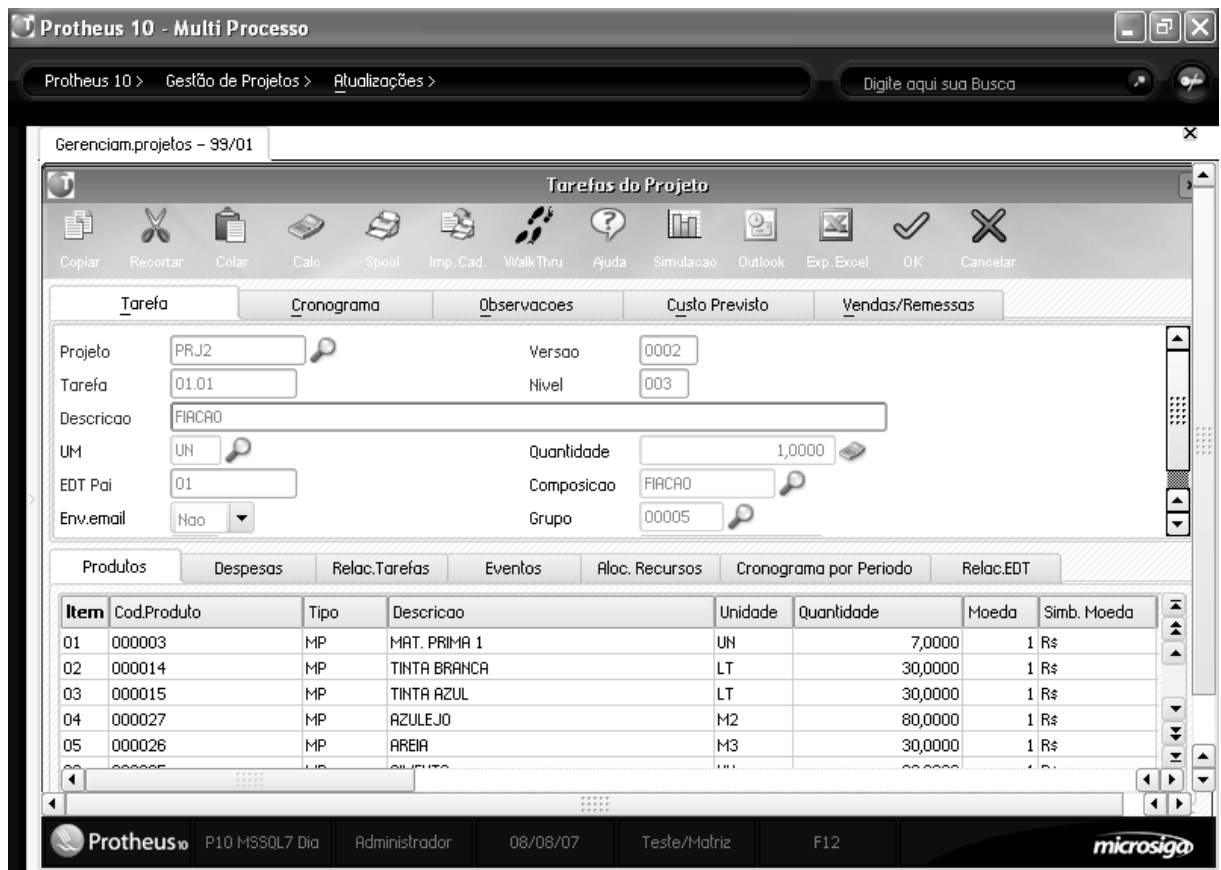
Protheus 10 - Multi Processo

Protheus 10 > Gestão de Projetos > Atualizações >

Digite aqui sua Busca

Gerenciam.projetos – 99/01

Tarefas do Projeto

Copiar Recortar Colar Calc Spool Imp.Cad. WalkThru Ajuda Simulacao Outlook Exp.Excel OK Cancelar

Tarefa | Cronograma | Observacoes | Custo Previsto | Vendas/Remessas

Projeto PRJ2
Versao 0002
Tarefa 01.01
Nivel 003
Descricao FIACAO
UM UN
Quantidade 1,0000
EDT Pai 01
Composicao FIACAO
Env.email Nao
Grupo 00005

Produtos | Despesas | Relac.Tarefas | Eventos | Aloc. Recursos | Cronograma por Periodo | Relac.EDT

| Item | Cod.Produto | Tipo | Descricao | Unidade | Quantidade | Moeda | Simb. Moeda |
|---|---|---|---|---|---|---|---|
| 01 | 000003 | MP | MAT. PRIMA 1 | UN | 7,0000 | 1 | R$ |
| 02 | 000014 | MP | TINTA BRANCA | LT | 30,0000 | 1 | R$ |
| 03 | 000015 | MP | TINTA AZUL | LT | 30,0000 | 1 | R$ |
| 04 | 000027 | MP | AZULEJO | M2 | 80,0000 | 1 | R$ |
| 05 | 000026 | MP | AREIA | M3 | 30,0000 | 1 | R$ |
| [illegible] | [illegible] | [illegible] | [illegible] | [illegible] | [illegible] | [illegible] | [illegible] |

Protheus10 P10 MSSQL7 Dia Administrador 08/08/07 Teste/Matriz F12 microsiga